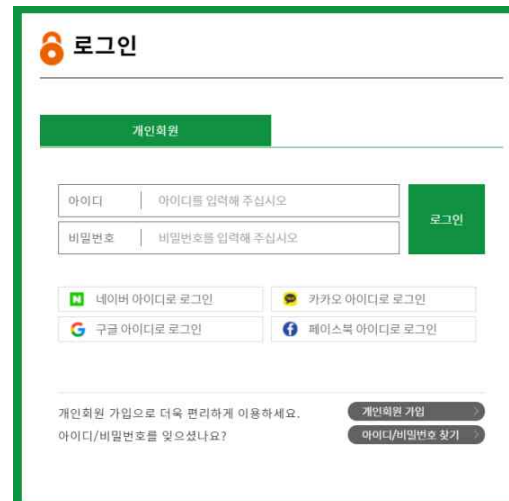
로그인

개인회원

아이디 | 아이디를 입력해 주십시오

비밀번호 | 비밀번호를 입력해 주십시오

로그인

N 네이버 아이디로 로그인

카카오 아이디로 로그인

G 구글 아이디로 로그인

f 페이스북 아이디로 로그인

개인회원 가입으로 더욱 편리하게 이용하세요.

개인회원 가입

아이디/비밀번호를 잊으셨나요?

아이디/비밀번호 찾기